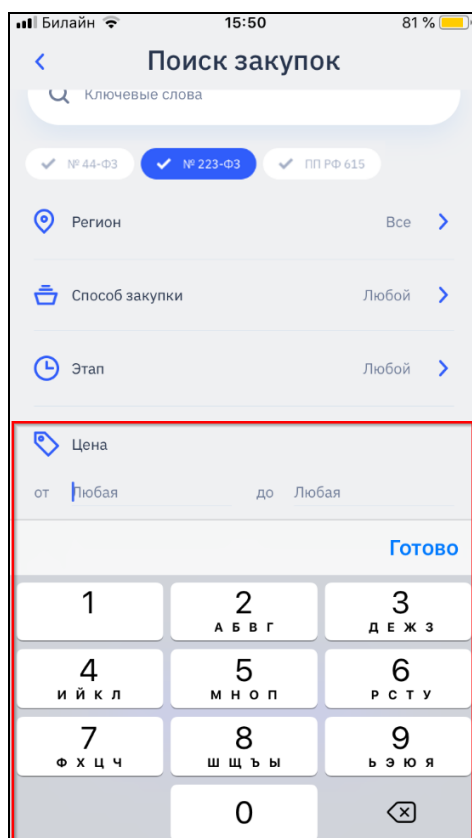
Билайн 15:50 81 %

Поиск закупок

Ключевые слова

№ 44-ФЗ
№ 223-ФЗ
ПП РФ 615

Регион Все

Способ закупки Любой

Этап Любой

Цена

от Любая до Любая

Готово

1
2 АБВГ
3 ДЕЖЗ
4 ИЙКЛ
5 МНОП
6 РСТУ
7 ФХЦЧ
8 ШЩЪЫ
9 ЬЭЮЯ
0